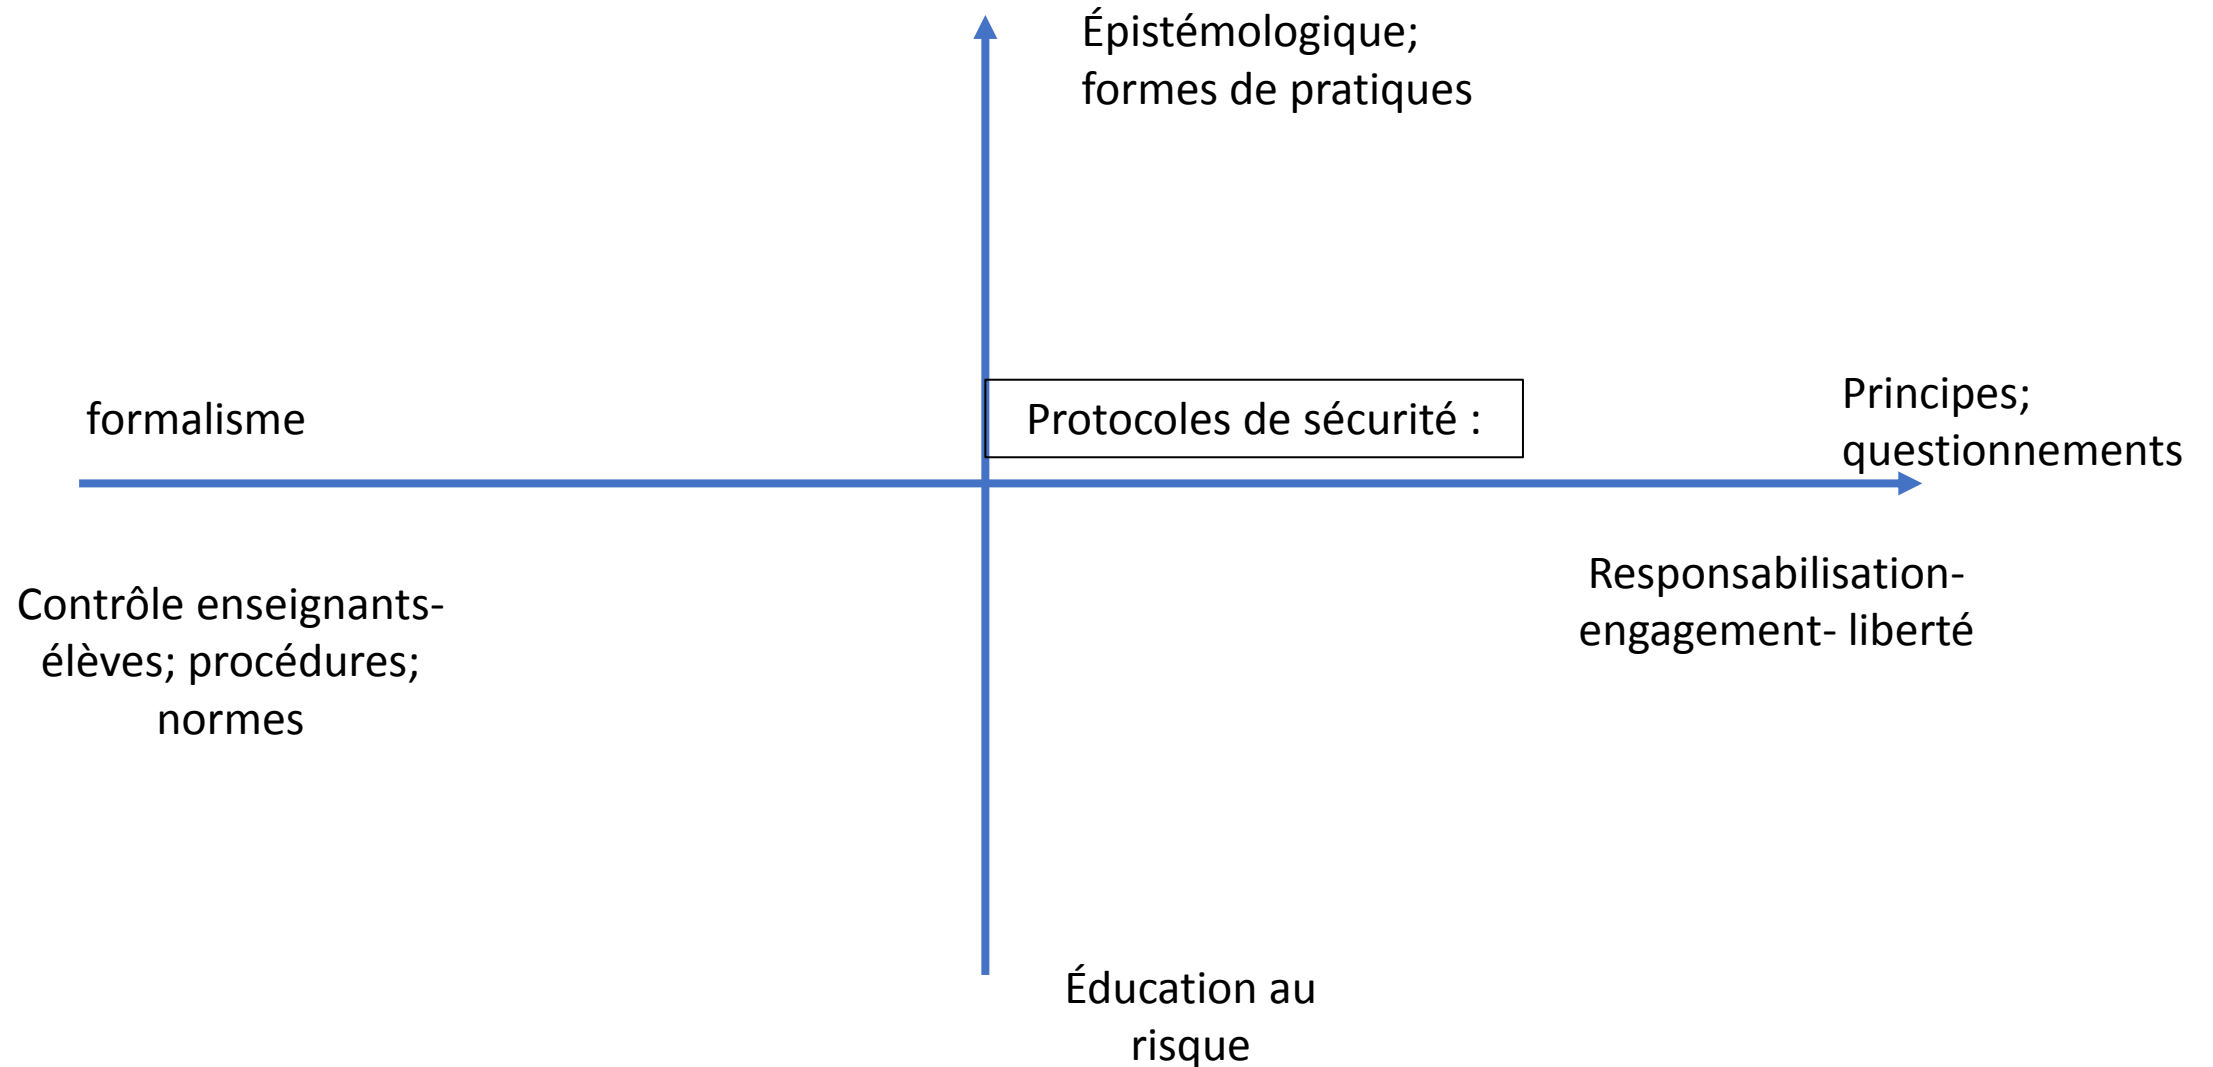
Épistémologique;
formes de pratiques

formalisme

Protocoles de sécurité :

Principes;
questionnements

Contrôle enseignants-élèves; procédures; normes

Responsabilisation-engagement- liberté

Éducation au risque